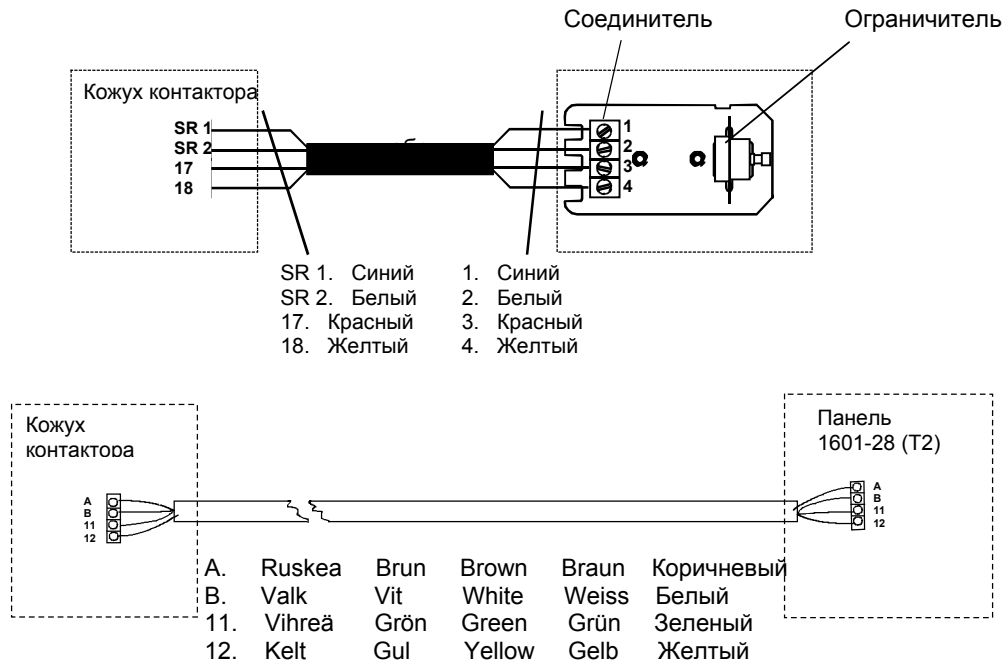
Соединитель

Ограничитель

Кожух контактора

SR 1
SR 2
17
18

1
2
3
4

SR 1. Синий
SR 2. Белый
17. Красный
18. Желтый

1. Синий
2. Белый
3. Красный
4. Желтый

Кожух контактора

Панель 1601-28 (T2)

A
B
11
12

A
B
11
12

| | | | | | |
|---|---|---|---|---|---|
| A. | Ruskea | Brun | Brown | Braun | Коричневый |
| B. | Valk | Vit | White | Weiss | Белый |
| 11. | Vihreä | Grön | Green | Grün | Зеленый |
| 12. | Kelt | Gul | Yellow | Gelb | Желтый |